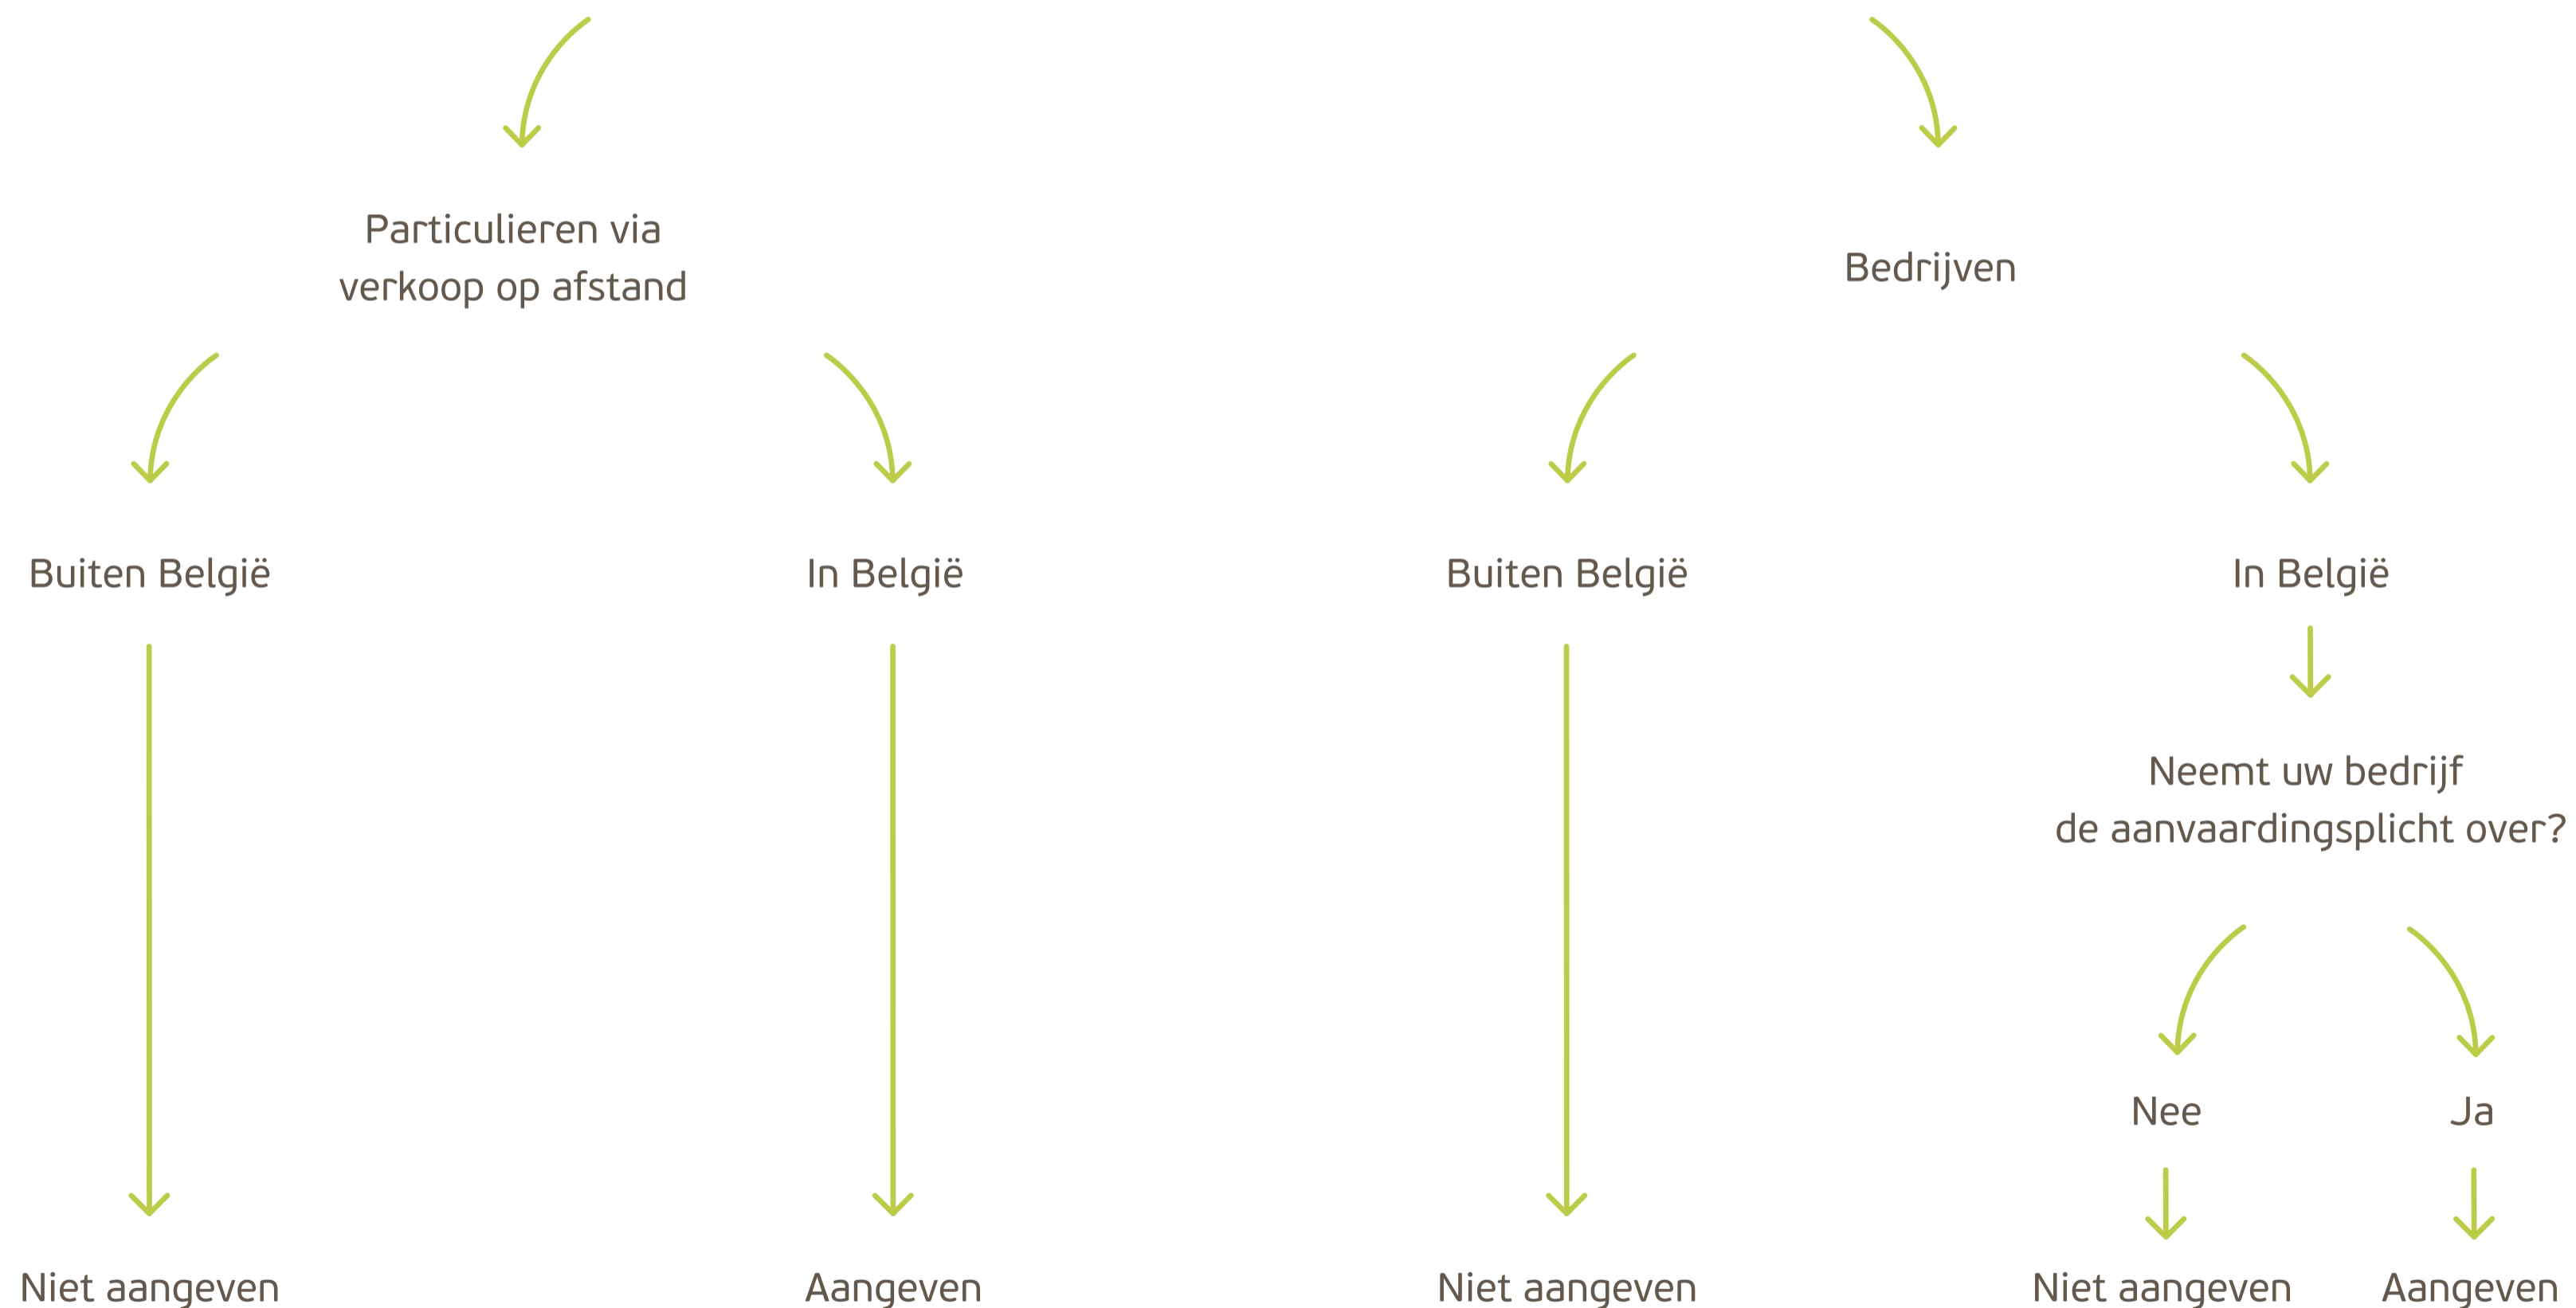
Particulieren via verkoop op afstand

Bedrijven

Buiten België

In België

Buiten België

In België

Neemt uw bedrijf de aanvaardingsplicht over?

Nee

Ja

Niet aangeven

Aangeven

Niet aangeven

Niet aangeven

Aangeven